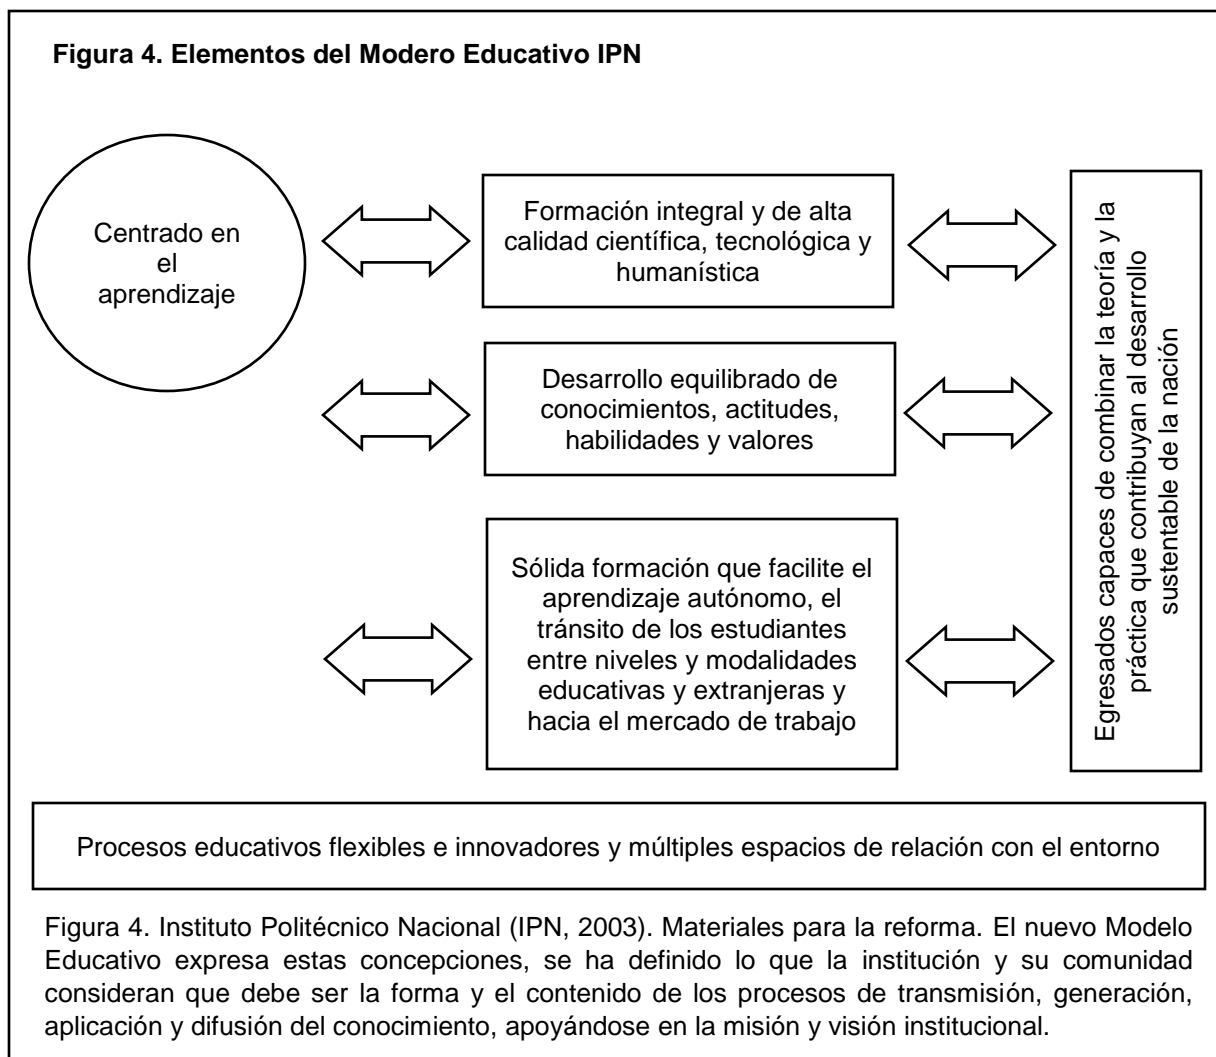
**Figura 4. Elementos del Modero Educativo IPN**

Centrado en el aprendizaje

Formación integral y de alta calidad científica, tecnológica y humanística

Desarrollo equilibrado de conocimientos, actitudes, habilidades y valores

Sólida formación que facilite el aprendizaje autónomo, el tránsito de los estudiantes entre niveles y modalidades educativas y extranjeras y hacia el mercado de trabajo

Egresados capaces de combinar la teoría y la práctica que contribuyan al desarrollo sustentable de la nación

Procesos educativos flexibles e innovadores y múltiples espacios de relación con el entorno

Figura 4. Instituto Politécnico Nacional (IPN, 2003). Materiales para la reforma. El nuevo Modelo Educativo expresa estas concepciones, se ha definido lo que la institución y su comunidad consideran que debe ser la forma y el contenido de los procesos de transmisión, generación, aplicación y difusión del conocimiento, apoyándose en la misión y visión institucional.